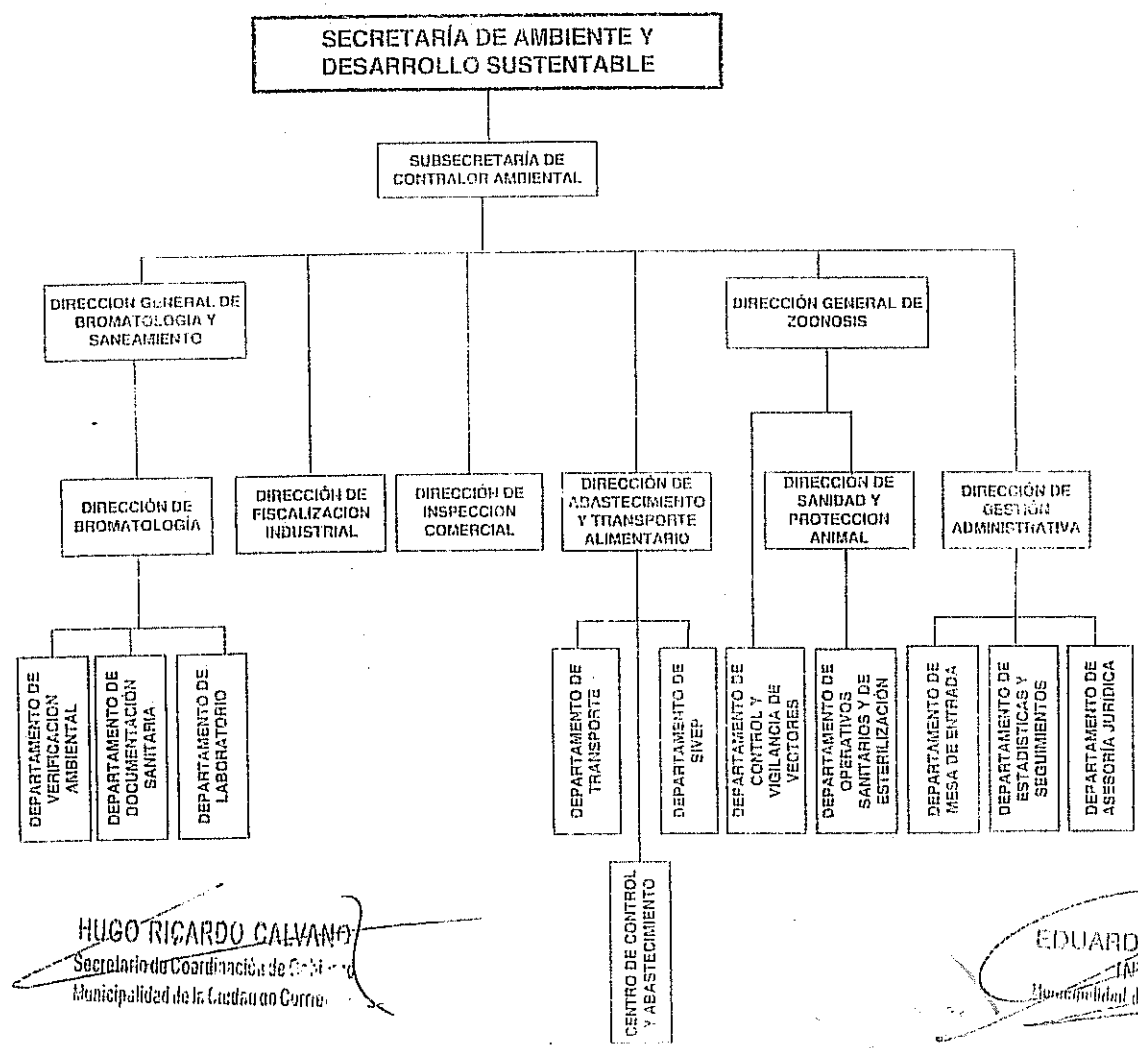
SECRETARÍA DE AMBIENTE Y DESARROLLO SUSTENTABLE

SUBSECRETARÍA DE CONTRALOR AMBIENTAL

DIRECCION GENERAL DE BROMATOLOGIA Y SANEAMIENTO

DIRECCIÓN GENERAL DE ZOONOSIS

DIRECCIÓN DE BROMATOLOGÍA

DIRECCIÓN DE FISCALIZACION INDUSTRIAL

DIRECCIÓN DE INSPECCION COMERCIAL

DIRECCIÓN DE ABASTECIMIENTO Y TRANSPORTE ALIMENTARIO

DIRECCIÓN DE SANIDAD Y PROTECCION ANIMAL

DIRECCIÓN DE GESTIÓN ADMINISTRATIVA

DEPARTAMENTO DE VERIFICACION AMBIENTAL

DEPARTAMENTO DE DOCUMENTACIÓN SANITARIA

DEPARTAMENTO DE LABORATORIO

DEPARTAMENTO DE TRANSPORTE

DEPARTAMENTO DE SIVEP

DEPARTAMENTO DE CONTROL Y VIGILANCIA DE VECTORES

DEPARTAMENTO DE OPERATIVOS SANITARIOS Y DE ESTERILIZACIÓN

DEPARTAMENTO DE MESA DE ENTRADA

DEPARTAMENTO DE ESTADISTICAS Y SEGUIMIENTOS

DEPARTAMENTO DE ASESORÍA JURIDICA

CENTRO DE CONTROL Y ABASTECIMIENTO

HUGO RICARDO CALVANO
Secretario de Coordinación de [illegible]
Municipalidad de la Ciudad de Corri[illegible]

EDUARD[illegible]
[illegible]
Municipalidad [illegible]